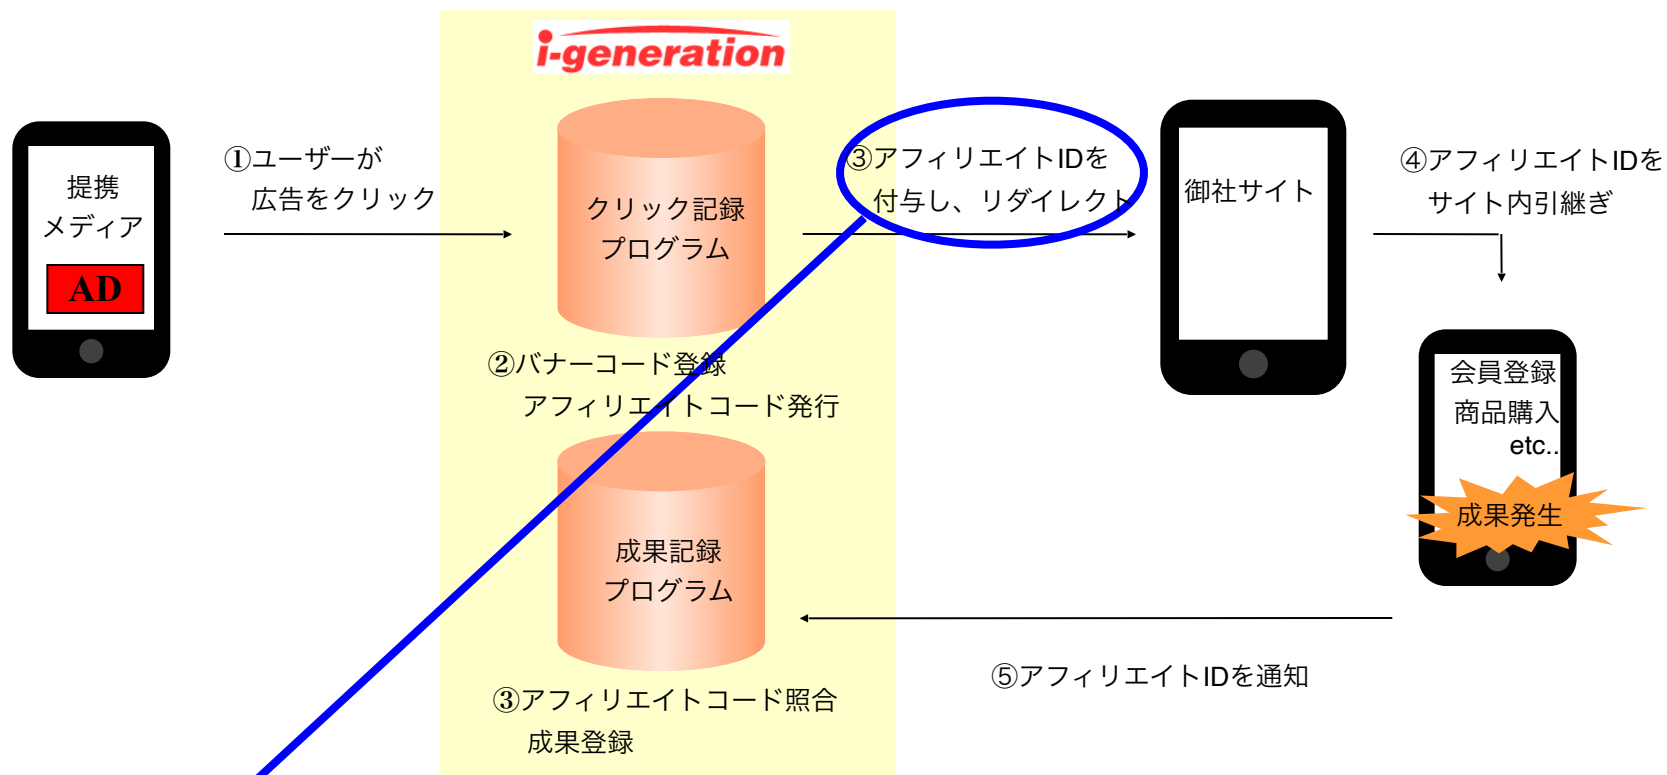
i-generation

提携
メディア
AD

①ユーザーが
広告をクリック

クリック記録
プログラム

②バナーコード登録
アフィリエイトコード発行

成果記録
プログラム

③アフィリエイトコード照合
成果登録

③アフィリエイトIDを
付与し、リダイレクト

御社サイト

④アフィリエイトIDを
サイト内引継ぎ

会員登録
商品購入
etc..
成果発生

⑤アフィリエイトIDを通知